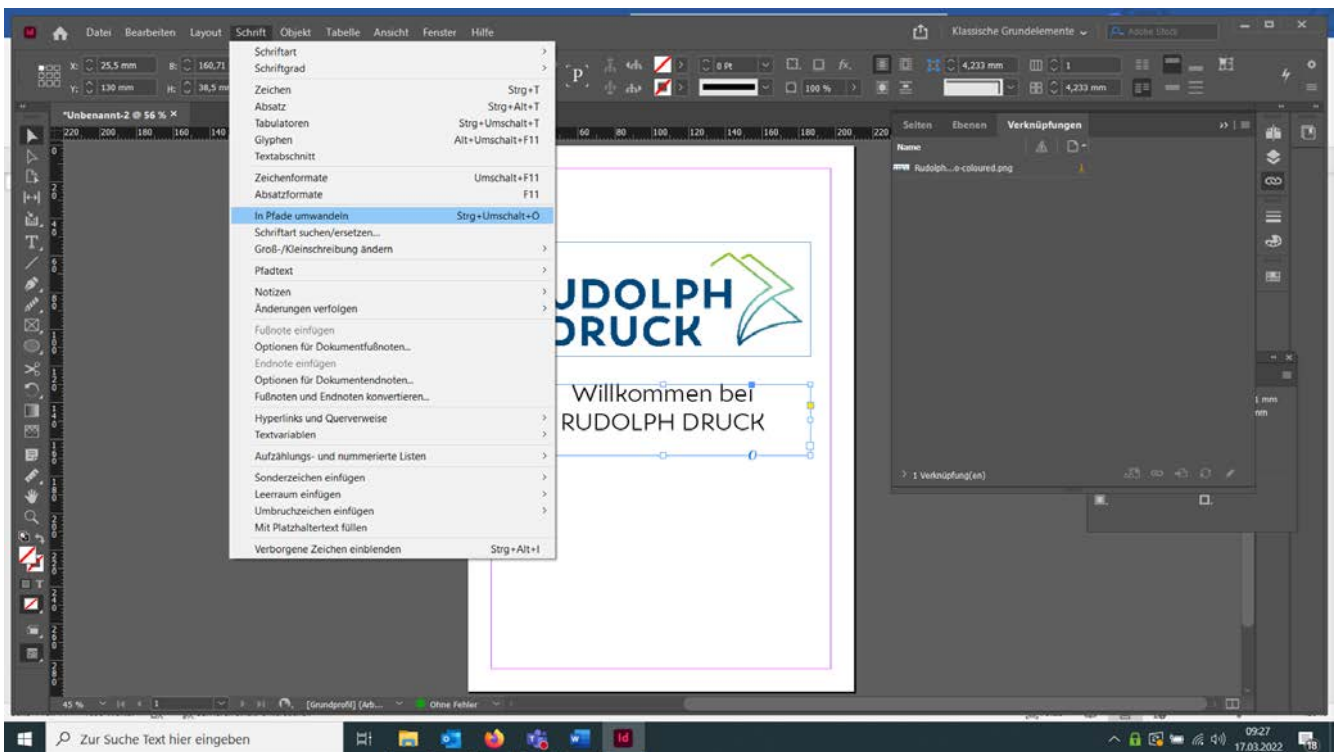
Datei Bearbeiten Layout Schrift Objekt Tabelle Ansicht Fenster Hilfe

Klassische Grundelemente

X: 25,5 mm
Y: 130 mm
B: 160,71
H: 38,5 m

0 Pt
100 %
4,233 mm
1
4,233 mm

*Unbenannt-2 @ 56 % ×

220 200 180 160 140

60 80 100 120 140 160 180 200 220

Schriftart
Schriftgrad
Zeichen Strg+T
Absatz Strg+Alt+T
Tabulatoren Strg+Umschalt+T
Glyphen Alt+Umschalt+F11
Textabschnitt
Zeichenformate Umschalt+F11
Absatzformate F11
In Pfade umwandeln Strg+Umschalt+O
Schriftart suchen/ersetzen...
Groß-/Kleinschreibung ändern
Pfadtext
Notizen
Änderungen verfolgen
Fußnote einfügen
Optionen für Dokumentfußnoten...
Endnote einfügen
Optionen für Dokumentendnoten...
Fußnoten und Endnoten konvertieren...
Hyperlinks und Querverweise
Textvariablen
Aufzählungs- und nummerierte Listen
Sonderzeichen einfügen
Leerraum einfügen
Umbruchzeichen einfügen
Mit Platzhaltertext füllen
Verborgene Zeichen einblenden Strg+Alt+I

UDOLPH
DRUCK

Willkommen bei
RUDOLPH DRUCK

Seiten Ebenen Verknüpfungen
Name
Rudolph...o-coloured.png
1
1 Verknüpfung(en)

1 mm
mm

45 % 1 [Grundprofil] (Arb... Ohne Fehler

Zur Suche Text hier eingeben
09:27
17.03.2022
18